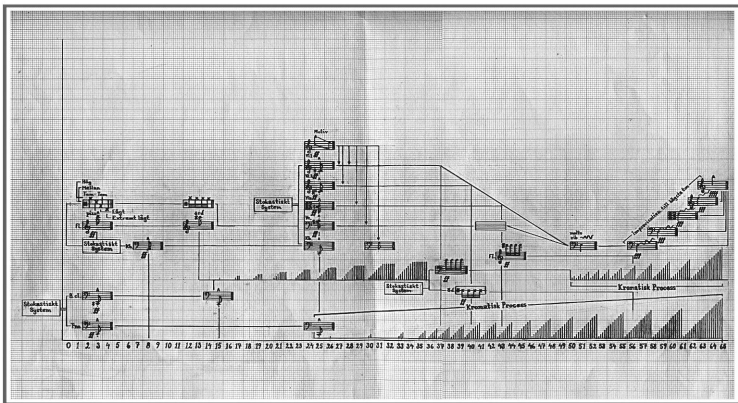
Stokastiskt System

Stokastiskt System

Stokastiskt System

Stokastiskt System

Hög
Mellan
Svag
Extremt lågt
Fl.
B. cl.
Tim.
Motiv
molto
Kromatisk Process
Kromatisk Process

0 1 2 3 4 5 6 7 8 9 10 11 12 13 14 15 16 17 18 19 20 21 22 23 24 25 26 27 28 29 30 31 32 33 34 35 36 37 38 39 40 41 42 43 44 45 46 47 48 49 50 51 52 53 54 55 56 57 58 59 60 61 62 63 64